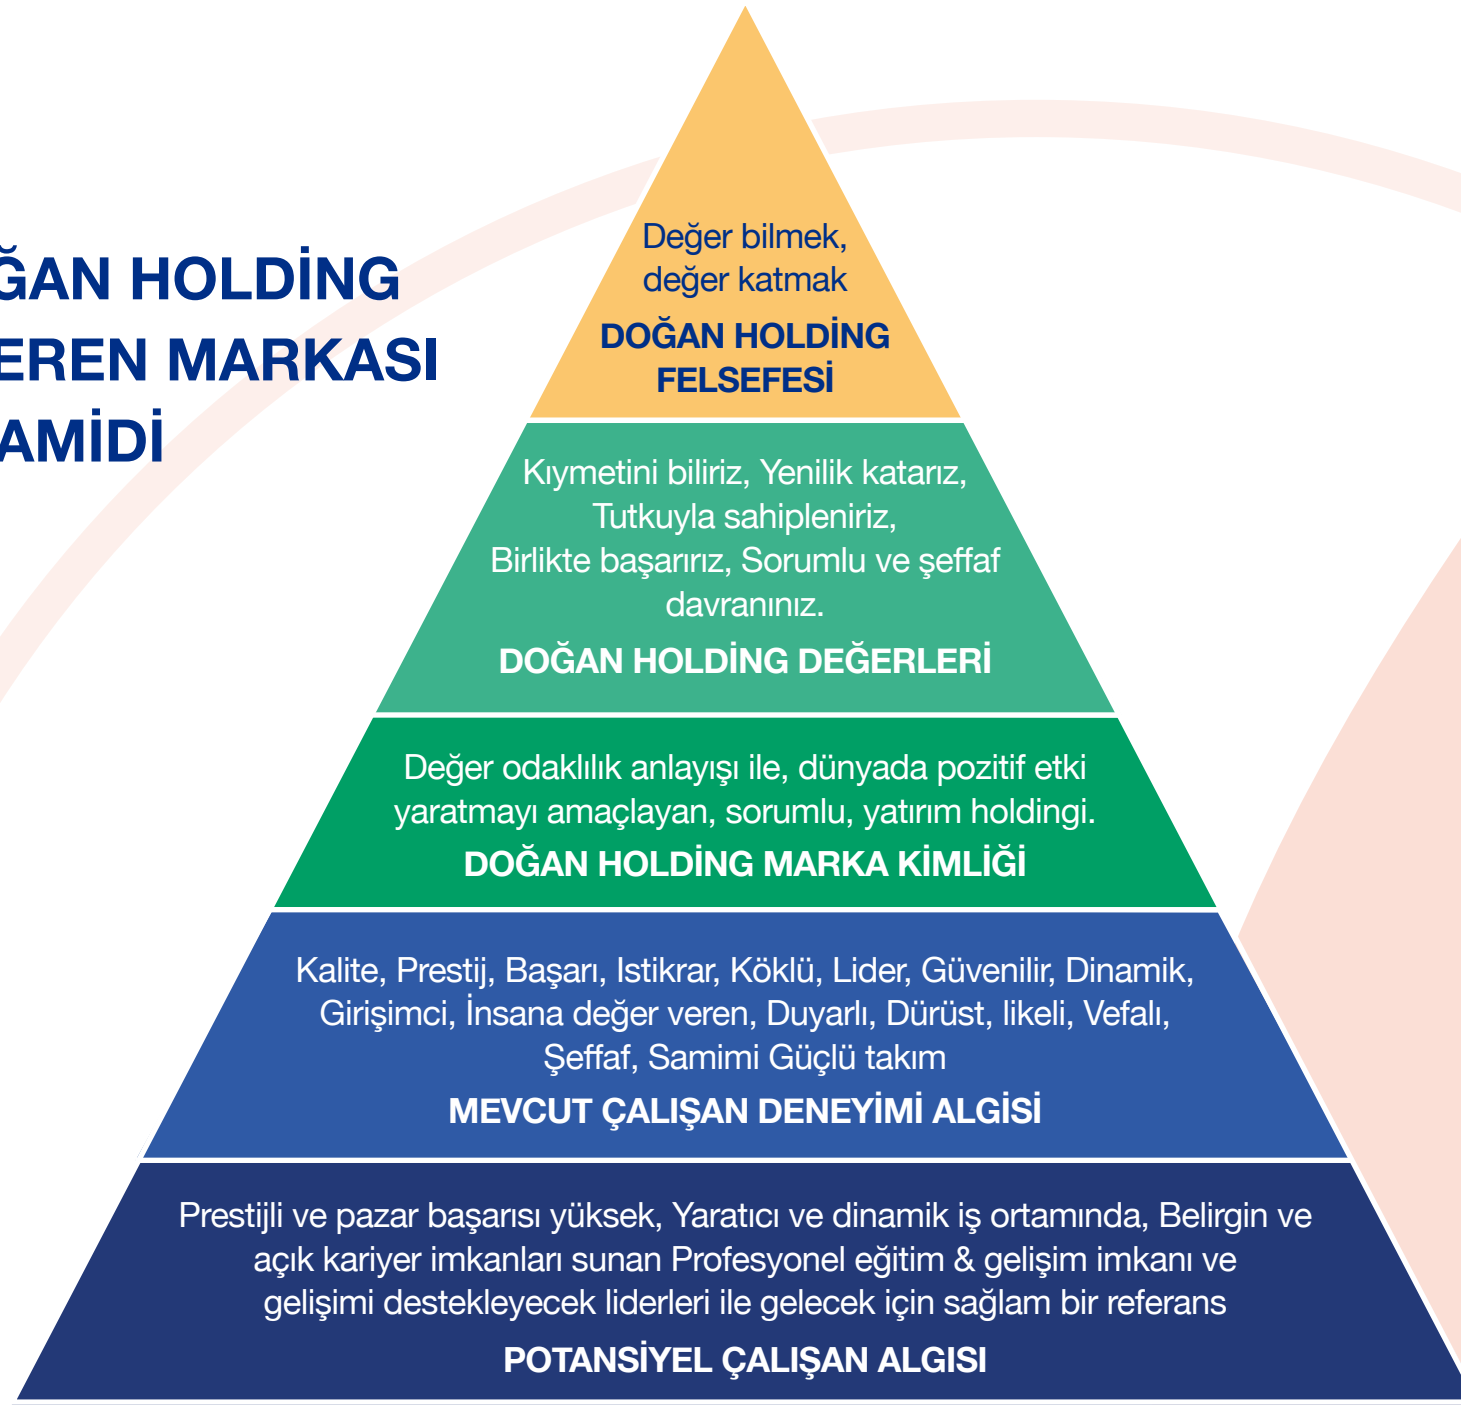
ĞAN HOLDİNG
EREN MARKASI
AMİDİ

Değer bilmek, değer katmak

DOĞAN HOLDİNG FELSEFESİ

Kıymetini biliriz, Yenilik katarız, Tutkuyla sahipleniriz, Birlikte başarırız, Sorumlu ve şeffaf davranınız.

DOĞAN HOLDİNG DEĞERLERİ

Değer odaklılık anlayışı ile, dünyada pozitif etki yaratmayı amaçlayan, sorumlu, yatırım holdingi.

DOĞAN HOLDİNG MARKA KİMLİĞİ

Kalite, Prestij, Başarı, Istikrar, Köklü, Lider, Güvenilir, Dinamik, Girişimci, İnsana değer veren, Duyarlı, Dürüst, likeli, Vefalı, Şeffaf, Samimi Güçlü takım

MEVCUT ÇALIŞAN DENEYİMİ ALGISI

Prestijli ve pazar başarısı yüksek, Yaratıcı ve dinamik iş ortamında, Belirgin ve açık kariyer imkanları sunan Profesyonel eğitim & gelişim imkanı ve gelişimi destekleyecek liderleri ile gelecek için sağlam bir referans

POTANSİYEL ÇALIŞAN ALGISI